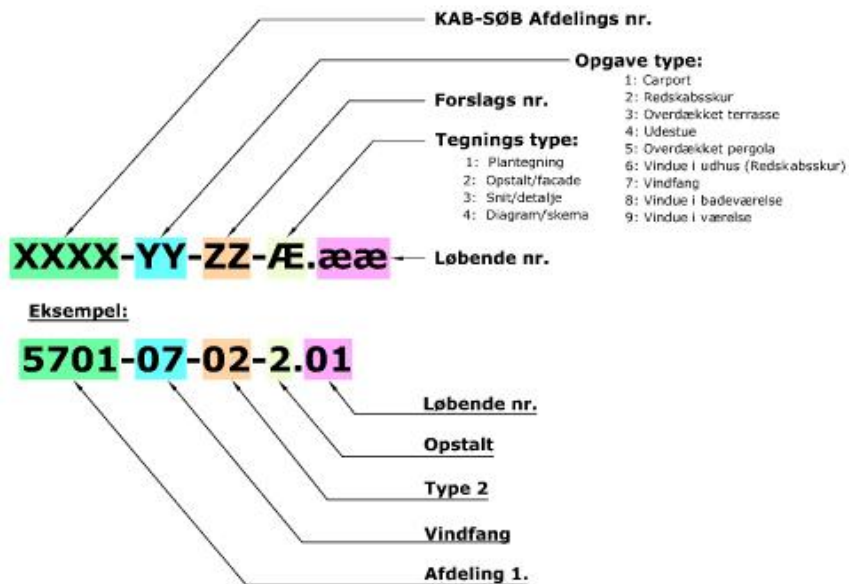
KAB-SØB Afdelings nr.

Opgave type:
1: Carport
2: Redskabsskur
3: Overdækket terrasse
4: Udestue
5: Overdækket pergola
6: Vindue i udhus (Redskabsskur)
7: Vindfang
8: Vindue i badeværelse
9: Vindue i værelse

Forslags nr.

Tegnings type:
1: Plantegning
2: Opstalt/facade
3: Snit/detalje
4: Diagram/skema

XXXX-YY-ZZ-Æ.ææ

Løbende nr.

Eksempel:

5701-07-02-2.01

Løbende nr.

Opstalt

Type 2

Vindfang

Afdeling 1.